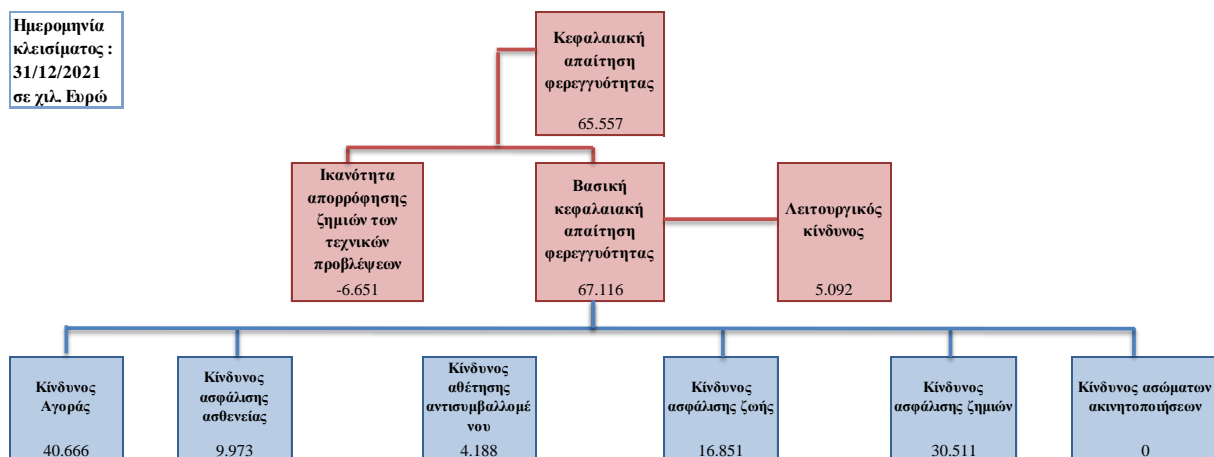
Ημερομηνία κλεισίματος : 31/12/2021 σε χιλ. Ευρώ

Κεφαλαιακή απαίτηση φερεγγυότητας
65.557

Ικανότητα απορρόφησης ζημιών των τεχνικών προβλέψεων
-6.651

Βασική κεφαλαιακή απαίτηση φερεγγυότητας
67.116

Λειτουργικός κίνδυνος
5.092

Κίνδυνος Αγοράς
40.666

Κίνδυνος ασφάλισης ασθενείας
9.973

Κίνδυνος αθέτησης αντισυμβαλλομένου
4.188

Κίνδυνος ασφάλισης ζωής
16.851

Κίνδυνος ασφάλισης ζημιών
30.511

Κίνδυνος ασώματων ακινητοποιήσεων
0